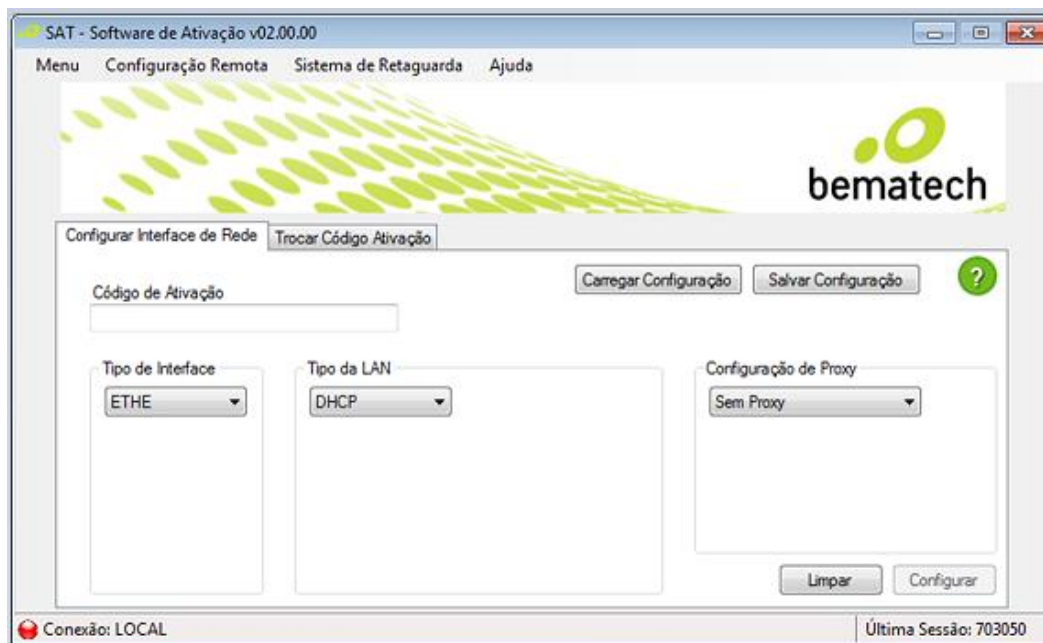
SAT - Software de Ativação v02.00.00

Menu Configuração Remota Sistema de Retaguarda Ajuda

bematech

Configurar Interface de Rede | Trocar Código Ativação

Carregar Configuração | Salvar Configuração | ?

Código de Ativação

Tipo de Interface
ETHE

Tipo da LAN
DHCP

Configuração de Proxy
Sem Proxy

Limpar | Configurar

Conexão: LOCAL

Última Sessão: 703050